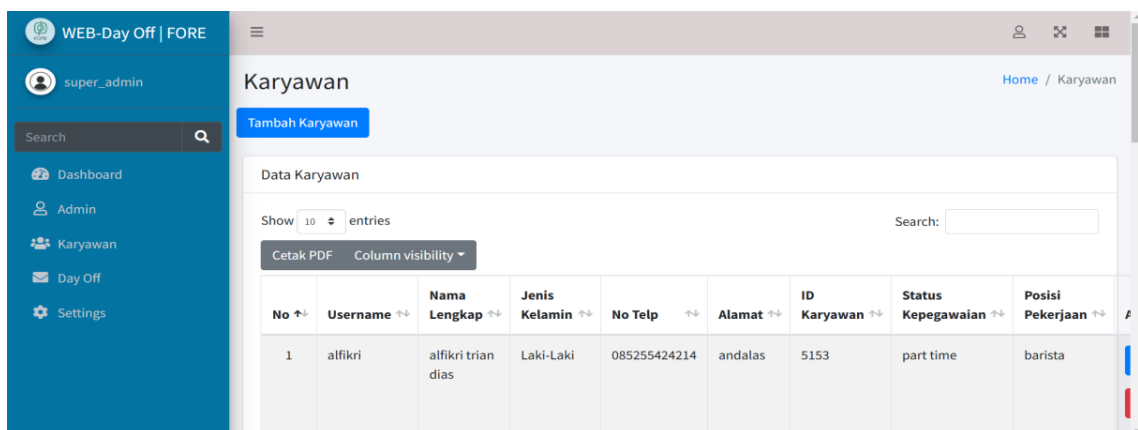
WEB-Day Off | FORE

super_admin

Search

Dashboard

Admin

Karyawan

Day Off

Settings

Karyawan

Home / Karyawan

Tambah Karyawan

Data Karyawan

Show 10 entries

Search:

Cetak PDF Column visibility

| No | Username | Nama Lengkap | Jenis Kelamin | No Telp | Alamat | ID Karyawan | Status Kepegawaian | Posisi Pekerjaan | A |
|---|---|---|---|---|---|---|---|---|---|
| 1 | alfikri | alfikri trian dias | Laki-Laki | 085255424214 | andalas | 5153 | part time | barista | |